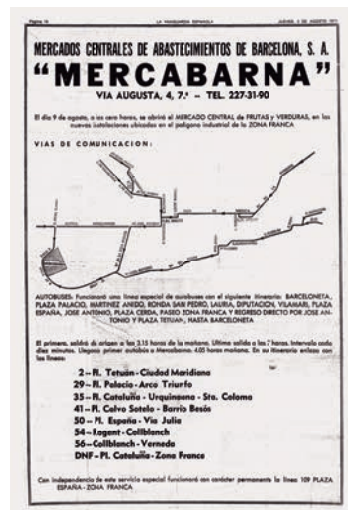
Página 16 LA VANGUARDIA ESPAÑOLA JUEVES, 5 DE AGOSTO 1971

MERCADOS CENTRALES DE ABASTECIMIENTOS DE BARCELONA, S. A.

"MERCABARNA"

VIA AUGUSTA, 4, 7.º - TEL. 227-31-90

El día 9 de agosto, a las cero horas, se abrirá el MERCADO CENTRAL de FRUTAS y VERDURAS, en las nuevas instalaciones ubicadas en el polígono industrial de la ZONA FRANCA

VIAS DE COMUNICACION:

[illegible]

AUTOBUSES: Funcionará una línea especial de autobuses con el siguiente itinerario: BARCELONETA, PLAZA PALACIO, MARTINEZ ANIDO, RONDA SAN PEDRO, LAURIA, DIPUTACION, VILAMARI, PLAZA ESPAÑA, JOSE ANTONIO, PLAZA CERDA, PASEO ZONA FRANCA Y REGRESO DIRECTO POR JOSE ANTONIO Y PLAZA TETUAN, HASTA BARCELONETA

El primero, saldrá de origen a las 3.15 horas de la mañana. Ultima salida a las 7 horas. Intervalo cada diez minutos. Llegará primer autobús a Mercabarna: 4.05 horas mañana. En su itinerario enlaza con las líneas:

2 - Pl. Tetuán - Ciudad Meridiana
29 - Pl. Palacio - Arco Triunfo
35 - Pl. Cataluña - Urquinaona - Sta. Coloma
41 - Pl. Calvo Sotelo - Barrio Besós
50 - Pl. España - Vía Julia
54 - Lagent - Collblanch
56 - Collblanch - Verneda
DNF - Pl. Cataluña - Zona Franca

Con independencia de este servicio especial funcionará con carácter permanente la línea 109 PLAZA ESPAÑA - ZONA FRANCA